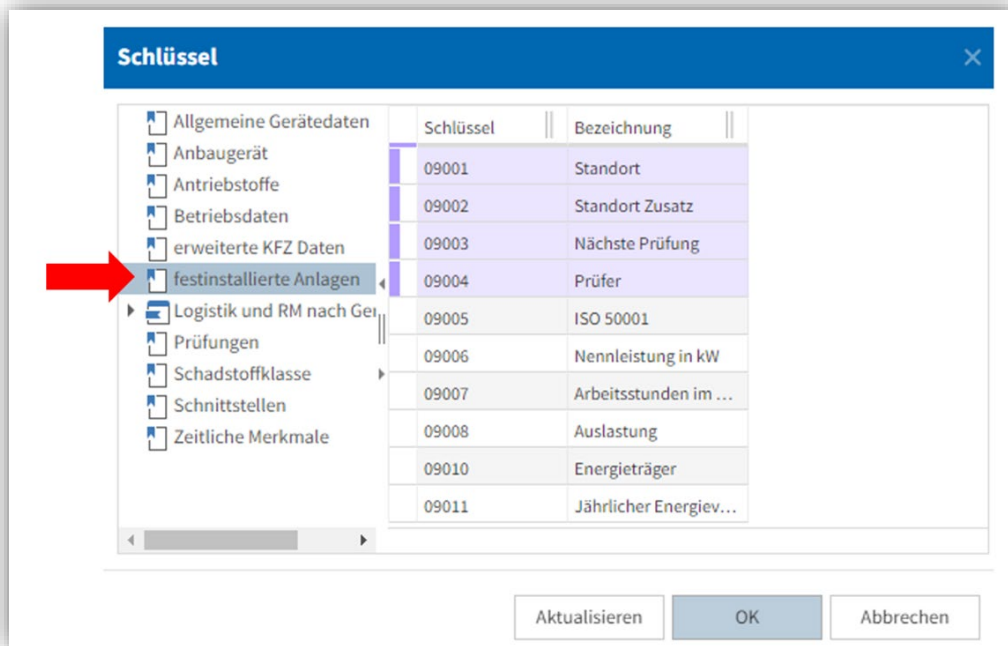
Schlüssel

×

Allgemeine Gerätedaten
Anbaugerät
Antriebstoffe
Betriebsdaten
erweiterte KFZ Daten
festinstallierte Anlagen
Logistik und RM nach Ge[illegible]
Prüfungen
Schadstoffklasse
Schnittstellen
Zeitliche Merkmale

| Schlüssel | Bezeichnung |
|---|---|
| 09001 | Standort |
| 09002 | Standort Zusatz |
| 09003 | Nächste Prüfung |
| 09004 | Prüfer |
| 09005 | ISO 50001 |
| 09006 | Nennleistung in kW |
| 09007 | Arbeitsstunden im ... |
| 09008 | Auslastung |
| 09010 | Energieträger |
| 09011 | Jährlicher Energiev... |

Aktualisieren
OK
Abbrechen